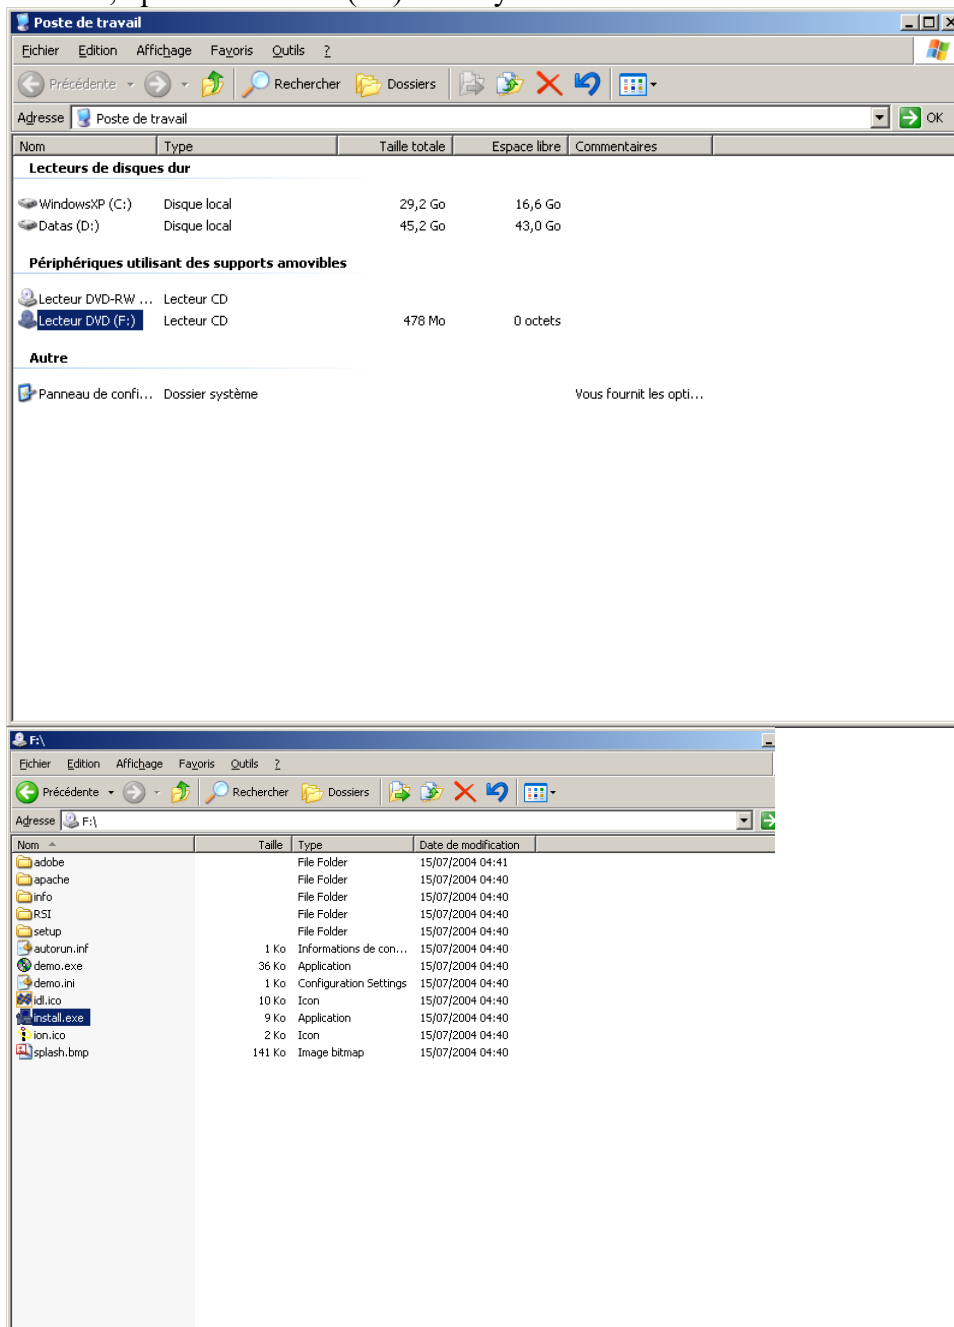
Poste de travail

Fichier Edition Affichage Favoris Outils ?

Précédente Rechercher Dossiers

Adresse Poste de travail OK

| Nom | Type | Taille totale | Espace libre | Commentaires |
|---|---|---|---|---|
| **Lecteurs de disques dur** | | | | |
| WindowsXP (C:) | Disque local | 29,2 Go | 16,6 Go | |
| Datas (D:) | Disque local | 45,2 Go | 43,0 Go | |
| **Périphériques utilisant des supports amovibles** | | | | |
| Lecteur DVD-RW ... | Lecteur CD | | | |
| Lecteur DVD (F:) | Lecteur CD | 478 Mo | 0 octets | |
| **Autre** | | | | |
| Panneau de confi... | Dossier système | | | Vous fournit les opti... |

F:\

Fichier Edition Affichage Favoris Outils ?

Précédente Rechercher Dossiers

Adresse F:\

| Nom | Taille | Type | Date de modification |
|---|---|---|---|
| adobe | | File Folder | 15/07/2004 04:41 |
| apache | | File Folder | 15/07/2004 04:40 |
| info | | File Folder | 15/07/2004 04:40 |
| RSI | | File Folder | 15/07/2004 04:40 |
| setup | | File Folder | 15/07/2004 04:40 |
| autorun.inf | 1 Ko | Informations de con... | 15/07/2004 04:40 |
| demo.exe | 36 Ko | Application | 15/07/2004 04:40 |
| demo.ini | 1 Ko | Configuration Settings | 15/07/2004 04:40 |
| idl.ico | 10 Ko | Icon | 15/07/2004 04:40 |
| install.exe | 9 Ko | Application | 15/07/2004 04:40 |
| ion.ico | 2 Ko | Icon | 15/07/2004 04:40 |
| splash.bmp | 141 Ko | Image bitmap | 15/07/2004 04:40 |